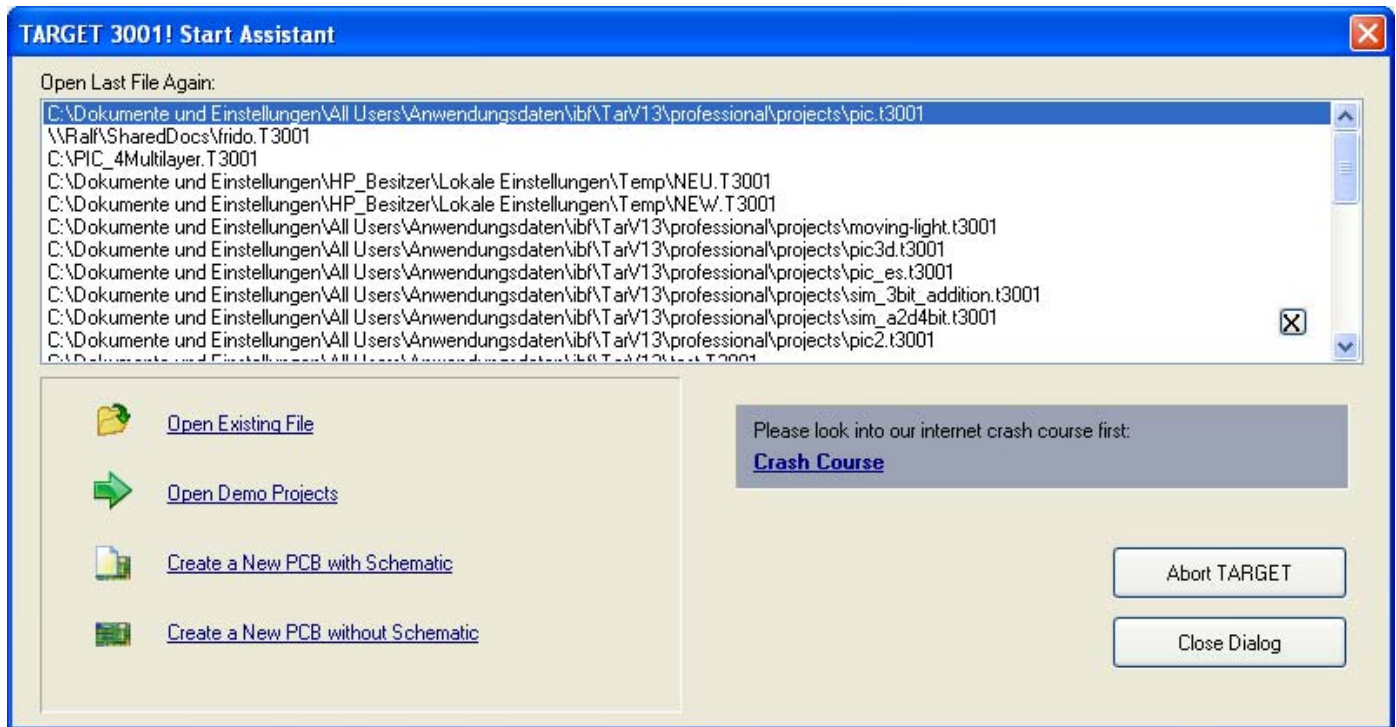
TARGET 3001! Start Assistant

Open Last File Again:

C:\Dokumente und Einstellungen\All Users\Anwendungsdaten\ibf\TarV13\professional\projects\pic.t3001
\\Ralf\SharedDocs\frido.T3001
C:\PIC_4Multilayer.T3001
C:\Dokumente und Einstellungen\HP_Besitzer\Lokale Einstellungen\Temp\NEU.T3001
C:\Dokumente und Einstellungen\HP_Besitzer\Lokale Einstellungen\Temp\NEW.T3001
C:\Dokumente und Einstellungen\All Users\Anwendungsdaten\ibf\TarV13\professional\projects\moving-light.t3001
C:\Dokumente und Einstellungen\All Users\Anwendungsdaten\ibf\TarV13\professional\projects\pic3d.t3001
C:\Dokumente und Einstellungen\All Users\Anwendungsdaten\ibf\TarV13\professional\projects\pic_es.t3001
C:\Dokumente und Einstellungen\All Users\Anwendungsdaten\ibf\TarV13\professional\projects\sim_3bit_addition.t3001
C:\Dokumente und Einstellungen\All Users\Anwendungsdaten\ibf\TarV13\professional\projects\sim_a2d4bit.t3001
C:\Dokumente und Einstellungen\All Users\Anwendungsdaten\ibf\TarV13\professional\projects\pic2.t3001
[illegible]

Open Existing File

Open Demo Projects

Create a New PCB with Schematic

Create a New PCB without Schematic

Please look into our internet crash course first:
Crash Course

Abort TARGET

Close Dialog